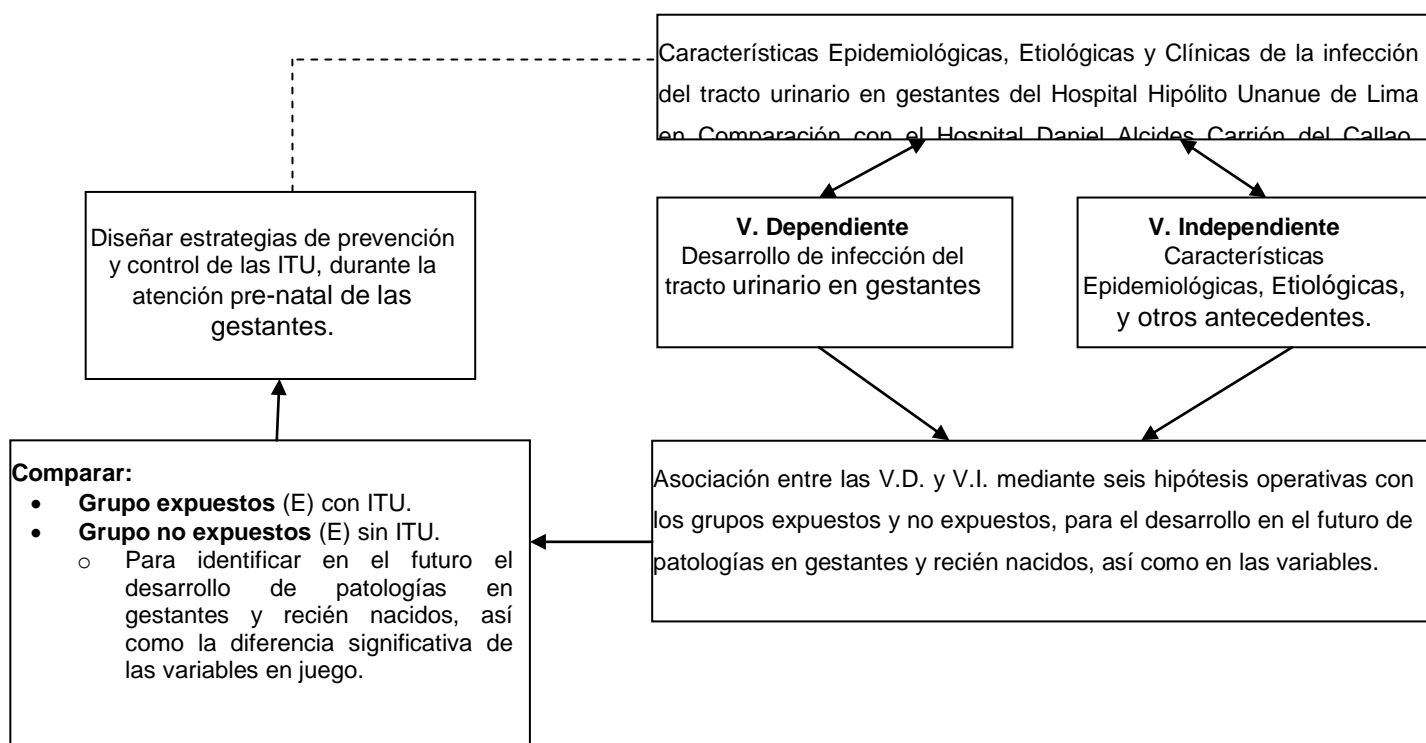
Características Epidemiológicas, Etiológicas y Clínicas de la infección del tracto urinario en gestantes del Hospital Hipólito Unanue de Lima en Comparación con el Hospital Daniel Alcides Carrión del Callao

Diseñar estrategias de prevención y control de las ITU, durante la atención pre-natal de las gestantes.

**V. Dependiente**
Desarrollo de infección del tracto urinario en gestantes

**V. Independiente**
Características Epidemiológicas, Etiológicas, y otros antecedentes.

**Comparar:**
- **Grupo expuestos** (E) con ITU.
- **Grupo no expuestos** (E) sin ITU.
  - Para identificar en el futuro el desarrollo de patologías en gestantes y recién nacidos, así como la diferencia significativa de las variables en juego.

Asociación entre las V.D. y V.I. mediante seis hipótesis operativas con los grupos expuestos y no expuestos, para el desarrollo en el futuro de patologías en gestantes y recién nacidos, así como en las variables.